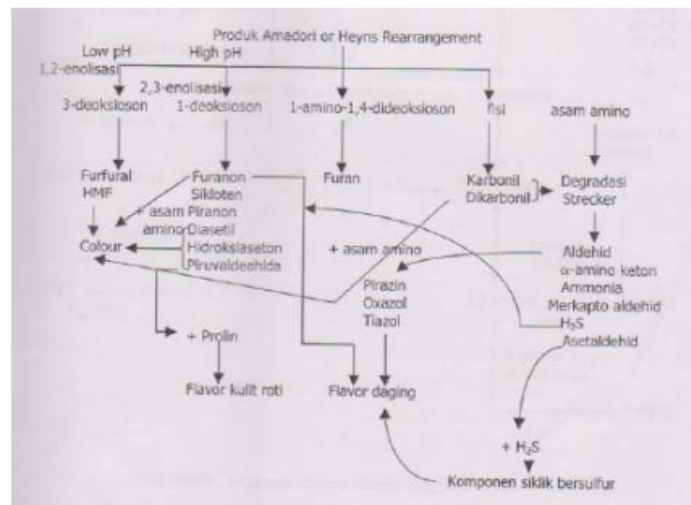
Produk Amadori or Heyns Rearrangement

Low pH
1,2-enolisasi

High pH
2,3-enolisasi

3-deoksioson

1-deoksioson

1-amino-1,4-dideoksioson

fisi

asam amino

Furfural
HMF

Furanon
Sikloten
Piranon
Diasetil
Hidroksiaseton
Piruvaldehida

asam amino

Furan

Karbonil
Dikarbonil

Degradasi
Strecker

Colour

+ asam amino

Aldehid
α-amino keton
Ammonia
Merkapto aldehid
$H_2S$
Asetaldehid

Pirazin
Oxazol
Tiazol

+ Prolin

Flavor kulit roti

Flavor daging

+ $H_2S$

Komponen siklik bersulfur